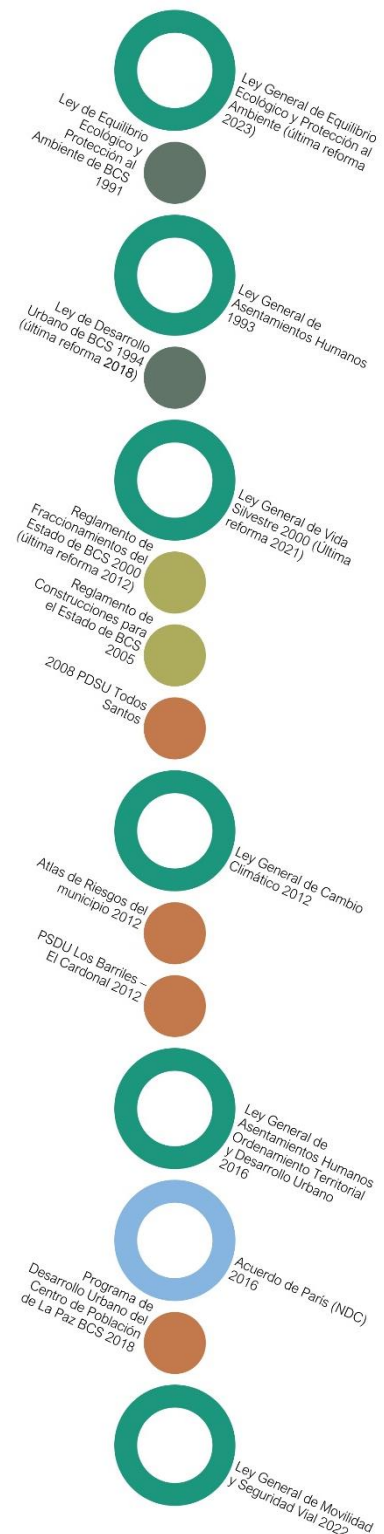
Ley General de Equilibrio Ecológico y Protección al Ambiente (última reforma 2023)

Ley de Equilibrio Ecológico y Protección al Ambiente de BCS 1991

Ley General de Asentamientos Humanos 1993

Ley de Desarrollo Urbano de BCS 1994 (última reforma 2018)

Ley General de Vida Silvestre 2000 (Última reforma 2021)

Reglamento de Fraccionamientos del Estado de BCS 2000 (última reforma 2012)

Reglamento de Construcciones para el Estado de BCS 2005

2008 PDSU Todos Santos

Ley General de Cambio Climático 2012

Atlas de Riesgos del municipio 2012

PSDU Los Barriles - El Cardonal 2012

Ley General de Asentamientos Humanos Ordenamiento Territorial y Desarrollo Urbano 2016

Acuerdo de París (NDC) 2016

Programa de Desarrollo Urbano del Centro de Población de La Paz BCS 2018

Ley General de Movilidad y Seguridad Vial 2022